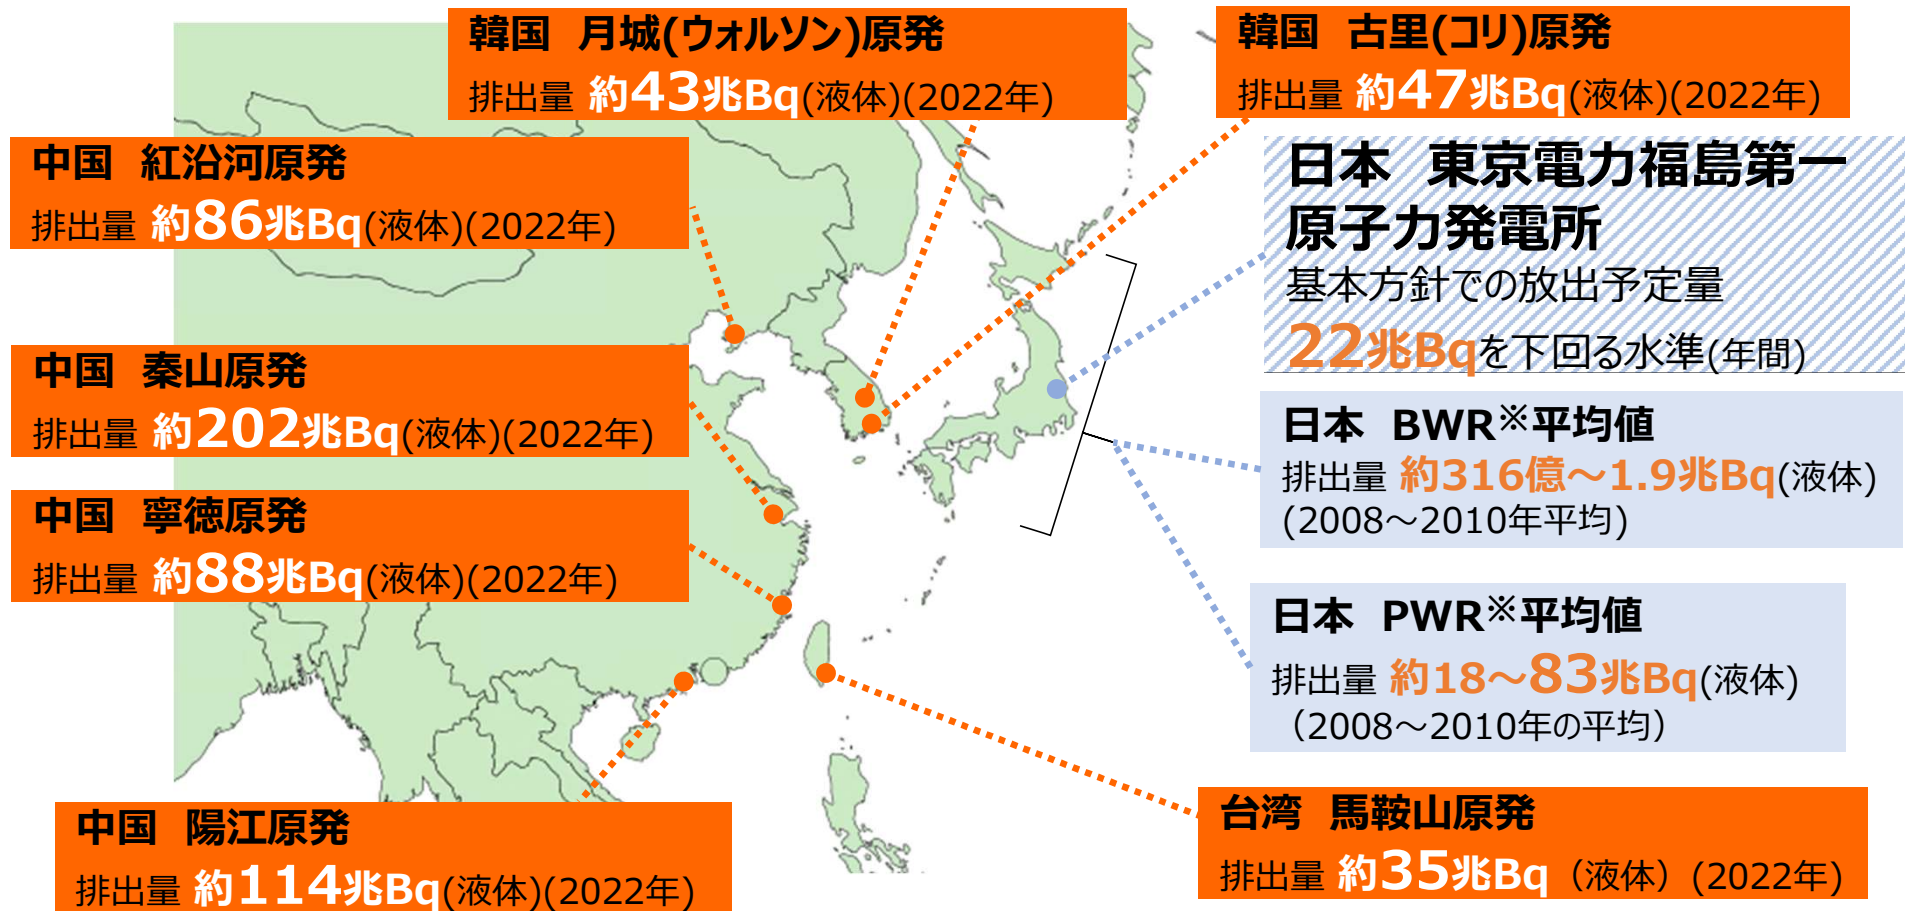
韓国　月城(ウォルソン)原発
排出量 約43兆Bq(液体)(2022年)

韓国　古里(コリ)原発
排出量 約47兆Bq(液体)(2022年)

中国　紅沿河原発
排出量 約86兆Bq(液体)(2022年)

日本　東京電力福島第一原子力発電所
基本方針での放出予定量
22兆Bqを下回る水準(年間)

中国　秦山原発
排出量 約202兆Bq(液体)(2022年)

日本　BWR※平均値
排出量 約316億～1.9兆Bq(液体)
(2008～2010年平均)

中国　寧徳原発
排出量 約88兆Bq(液体)(2022年)

日本　PWR※平均値
排出量 約18～83兆Bq(液体)
（2008～2010年の平均）

中国　陽江原発
排出量 約114兆Bq(液体)(2022年)

台湾　馬鞍山原発
排出量 約35兆Bq（液体）(2022年)